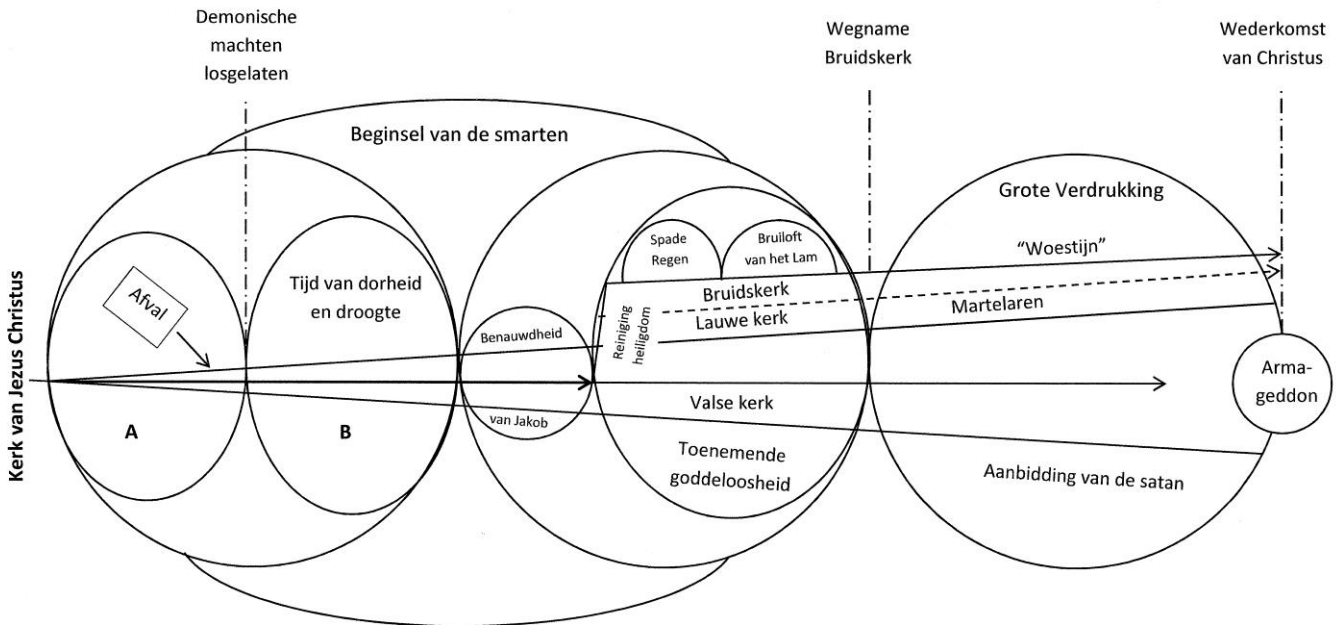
Demonische machten losgelaten

Wegname Bruidskerk

Wederkomst van Christus

Beginsel van de smarten

Grote Verdrukking

Kerk van Jezus Christus

Afval

Tijd van dorheid en droogte

Spade Regen

Bruiloft van het Lam

"Woestijn"

Bruidskerk

Reiniging heiligdom

Lauwe kerk

Martelaren

Benauwdheid

van Jakob

Valse kerk

Arma-geddon

A

B

Toenemende goddeloosheid

Aanbidding van de satan